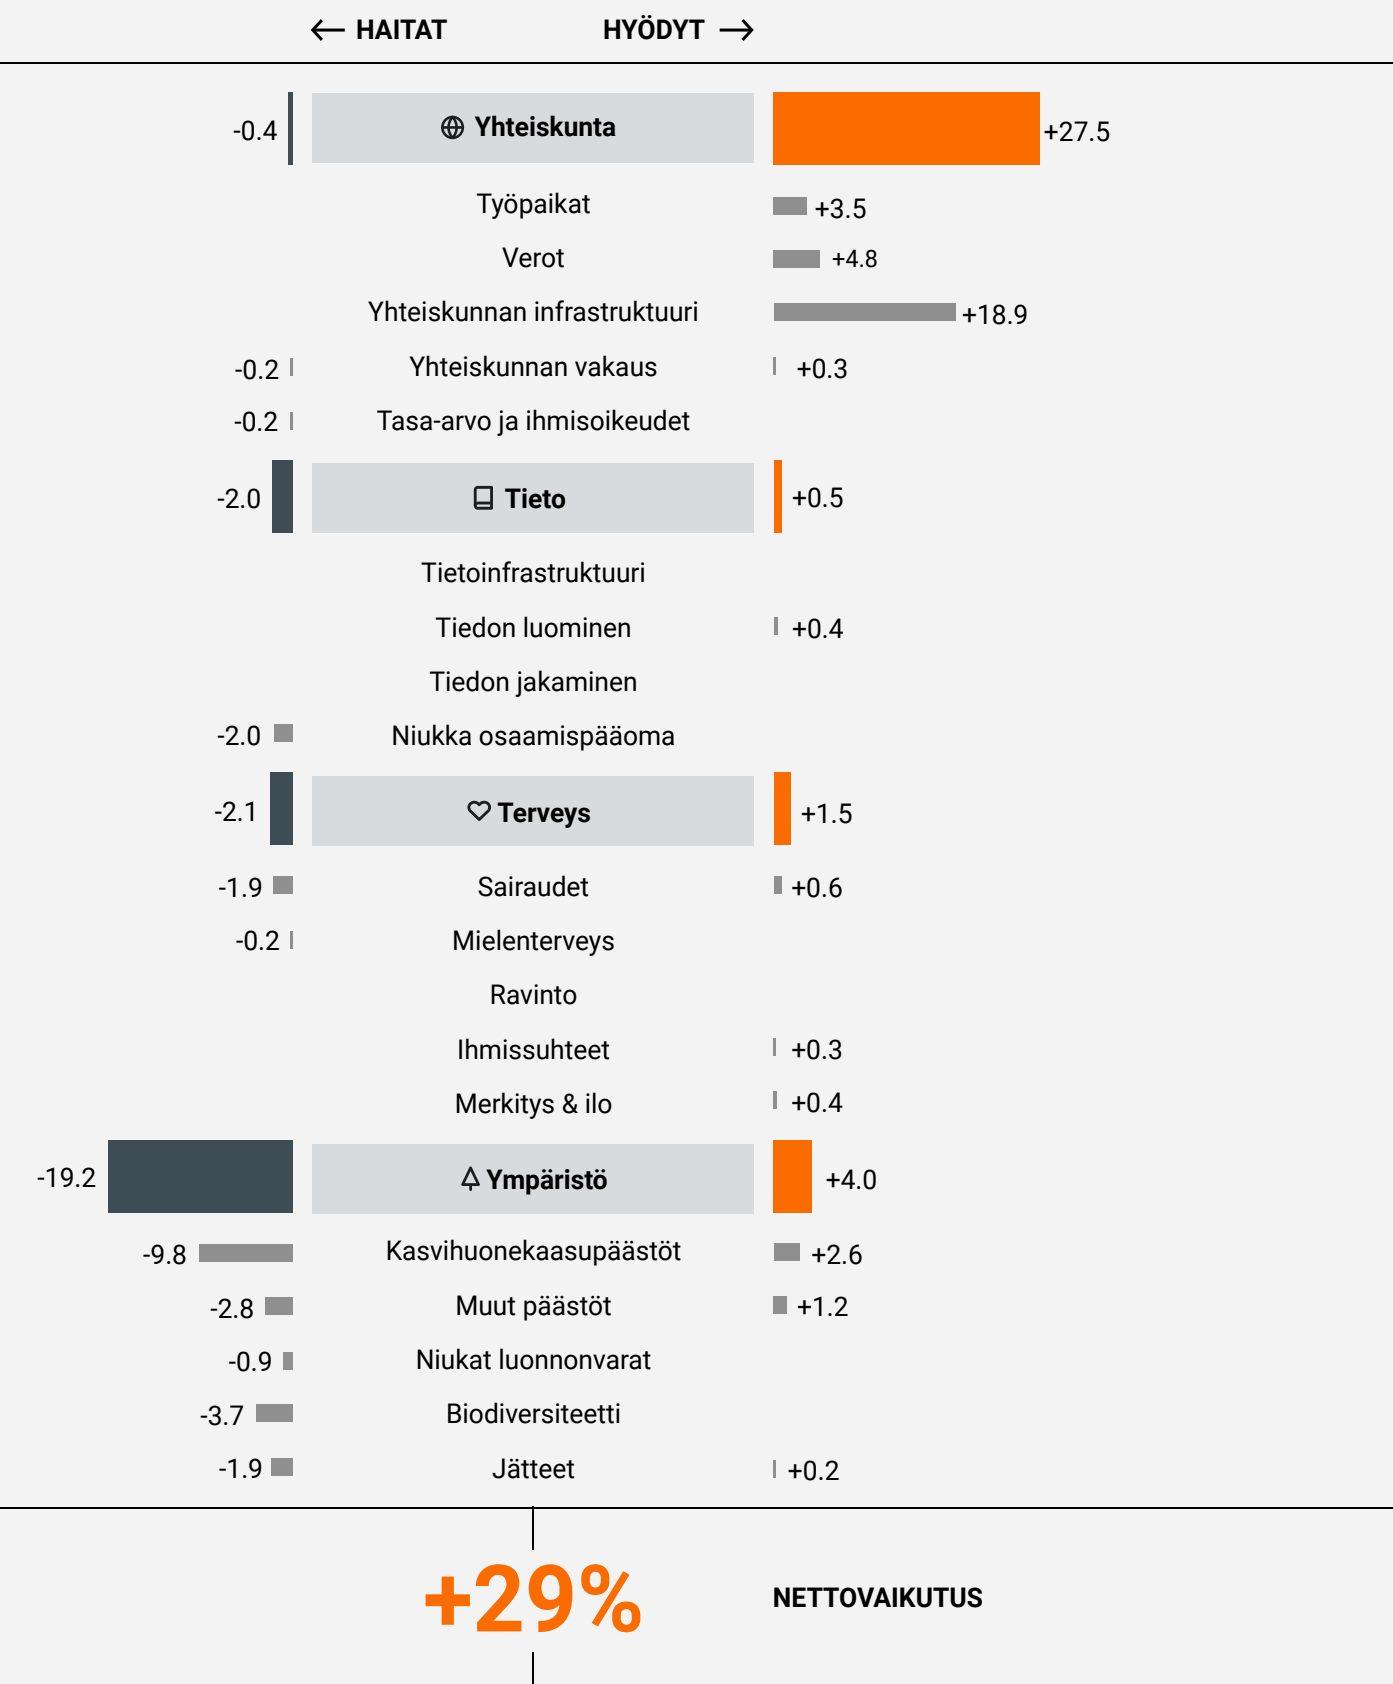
← HAITAT HYÖDYT →

-0.4 Yhteiskunta +27.5
Työpaikat +3.5
Verot +4.8
Yhteiskunnan infrastruktuuri +18.9
-0.2 Yhteiskunnan vakaus +0.3
-0.2 Tasa-arvo ja ihmisoikeudet
-2.0 Tieto +0.5
Tietoinfrastruktuuri
Tiedon luominen +0.4
Tiedon jakaminen
-2.0 Niukka osaamispääoma
-2.1 Terveys +1.5
-1.9 Sairaudet +0.6
-0.2 Mielenterveys
Ravinto
Ihmissuhteet +0.3
Merkitys & ilo +0.4
-19.2 Ympäristö +4.0
-9.8 Kasvihuonekaasupäästöt +2.6
-2.8 Muut päästöt +1.2
-0.9 Niukat luonnonvarat
-3.7 Biodiversiteetti
-1.9 Jätteet +0.2

+29% NETTOVAIKUTUS